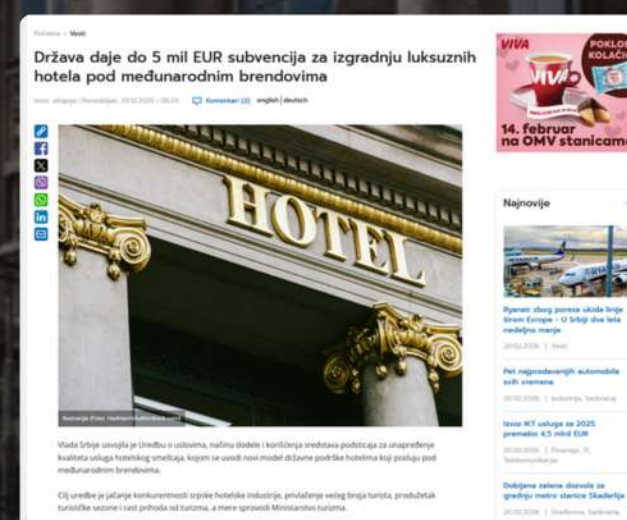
Početna / Vesti

Država daje do 5 mil EUR subvencija za izgradnju luksuznih hotela pod međunarodnim brendovima

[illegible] | Ponedeljak, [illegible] | Komentari (2) english | deutsch

HOTEL

Ilustracija (Foto: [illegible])

Vlada Srbije usvojila je Uredbu o uslovima, načinu dodele i korišćenja sredstava podsticaja za unapređenje kvaliteta usluga hotelskog smeštaja, kojom se uvodi novi model državne podrške hotelima koji posluju pod međunarodnim brendovima.

Cilj uredbe je jačanje konkurentnosti srpske hotelske industrije, privlačenje većeg broja turista, produžetak turističke sezone i rast prihoda od turizma, a mere sprovodi Ministarstvo turizma.

VIVA
POKLON KOLAČI
VIVA
14. februar na OMV stanicama

Najnovije

Ryanair zbog poreza ukida linije širom Evrope - U Srbiji dve leta nedeljno manje
20.02.2026. | Vesti

Pet najprodavanijih automobila svih vremena
20.02.2026. | Industrija, Saobraćaj

Izvoz IKT usluga za 2025. premašio 4,5 mlrd EUR
20.02.2026. | Finansije, IT, Telekomunikacije

Dobijena zelena dozvola za gradnju metro stanice Skadarlija
20.02.2026. | Građevina, Saobraćaj